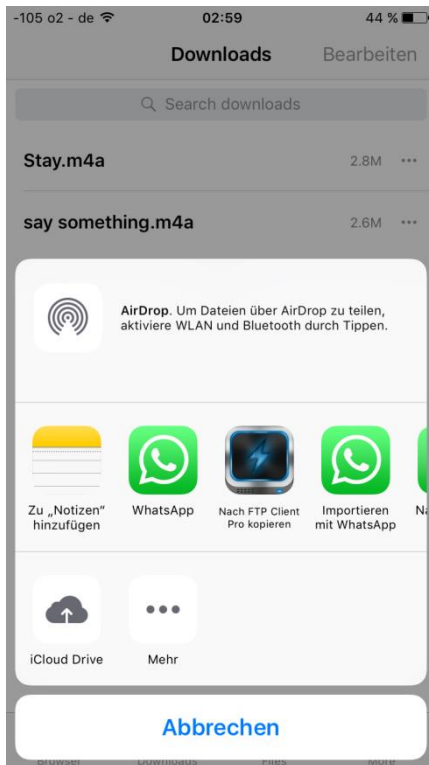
-105 o2 - de 02:59 44 %

Downloads Bearbeiten

Search downloads

Stay.m4a 2.8M ···

say something.m4a 2.6M ···

AirDrop. Um Dateien über AirDrop zu teilen, aktiviere WLAN und Bluetooth durch Tippen.

Zu „Notizen" hinzufügen

WhatsApp

Nach FTP Client Pro kopieren

Importieren mit WhatsApp

Na

iCloud Drive

Mehr

Abbrechen

Browser Downloads Files More